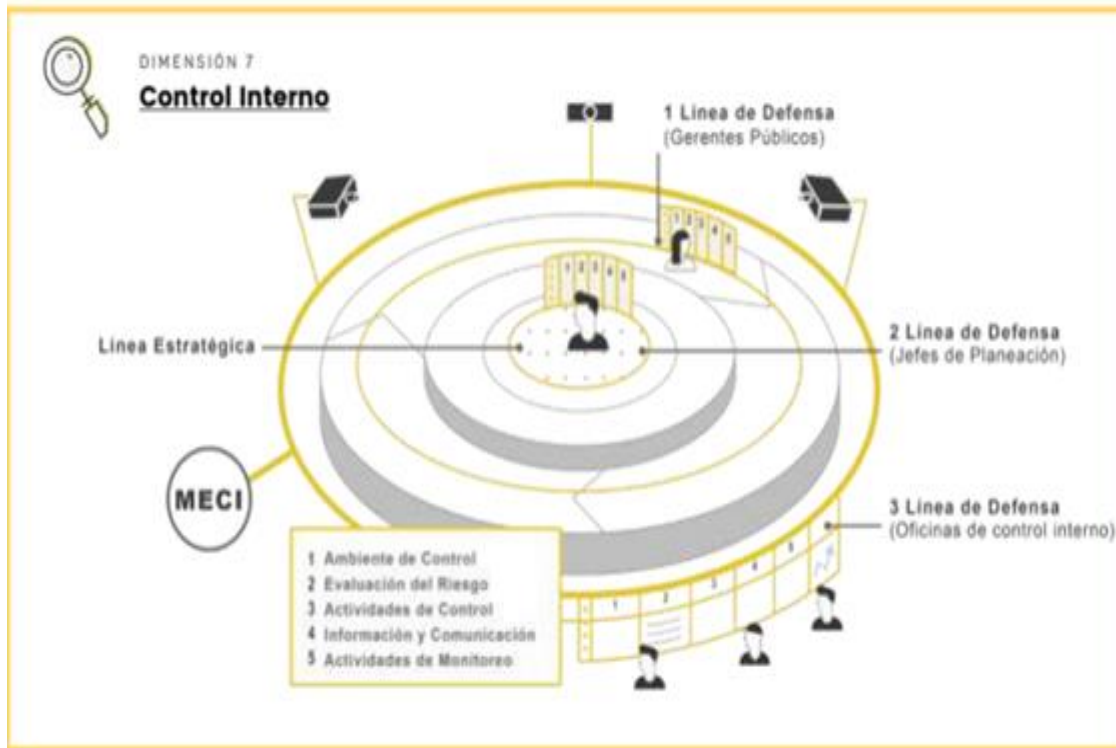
DIMENSIÓN 7

Control Interno

1 Linea de Defensa
(Gerentes Públicos)

Linea Estratégica

2 Linea de Defensa
(Jefes de Planeación)

MECI

3 Linea de Defensa
(Oficinas de control interno)

1 Ambiente de Control
2 Evaluación del Riesgo
3 Actividades de Control
4 Información y Comunicación
5 Actividades de Monitoreo

1 2 3 4 5

1 2 3 4 5

1 2 3 4 5